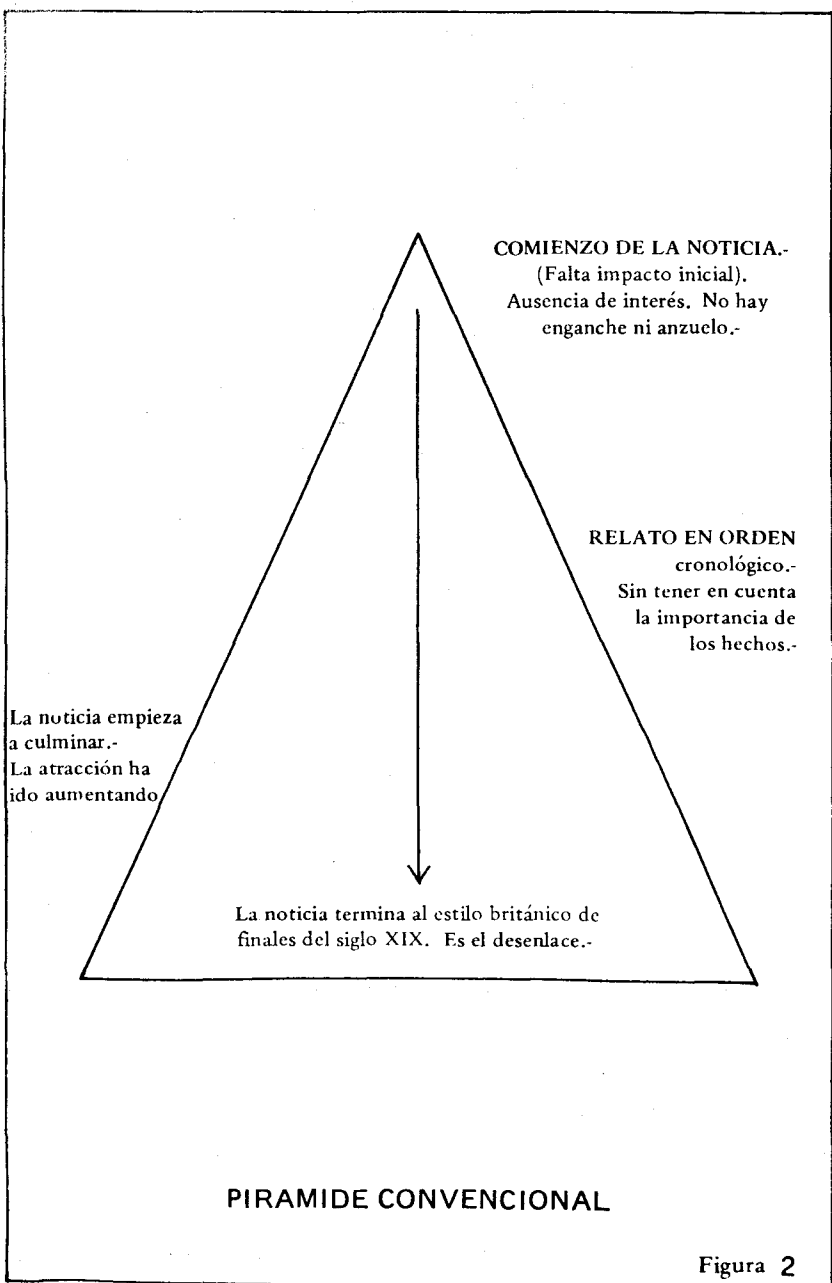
COMIENZO DE LA NOTICIA.-
(Falta impacto inicial).
Ausencia de interés. No hay enganche ni anzuelo.-

RELATO EN ORDEN cronológico.-
Sin tener en cuenta la importancia de los hechos.-

La noticia empieza a culminar.-
La atracción ha ido aumentando

La noticia termina al estilo británico de finales del siglo XIX. Es el desenlace.-

PIRAMIDE CONVENCIONAL

Figura 2